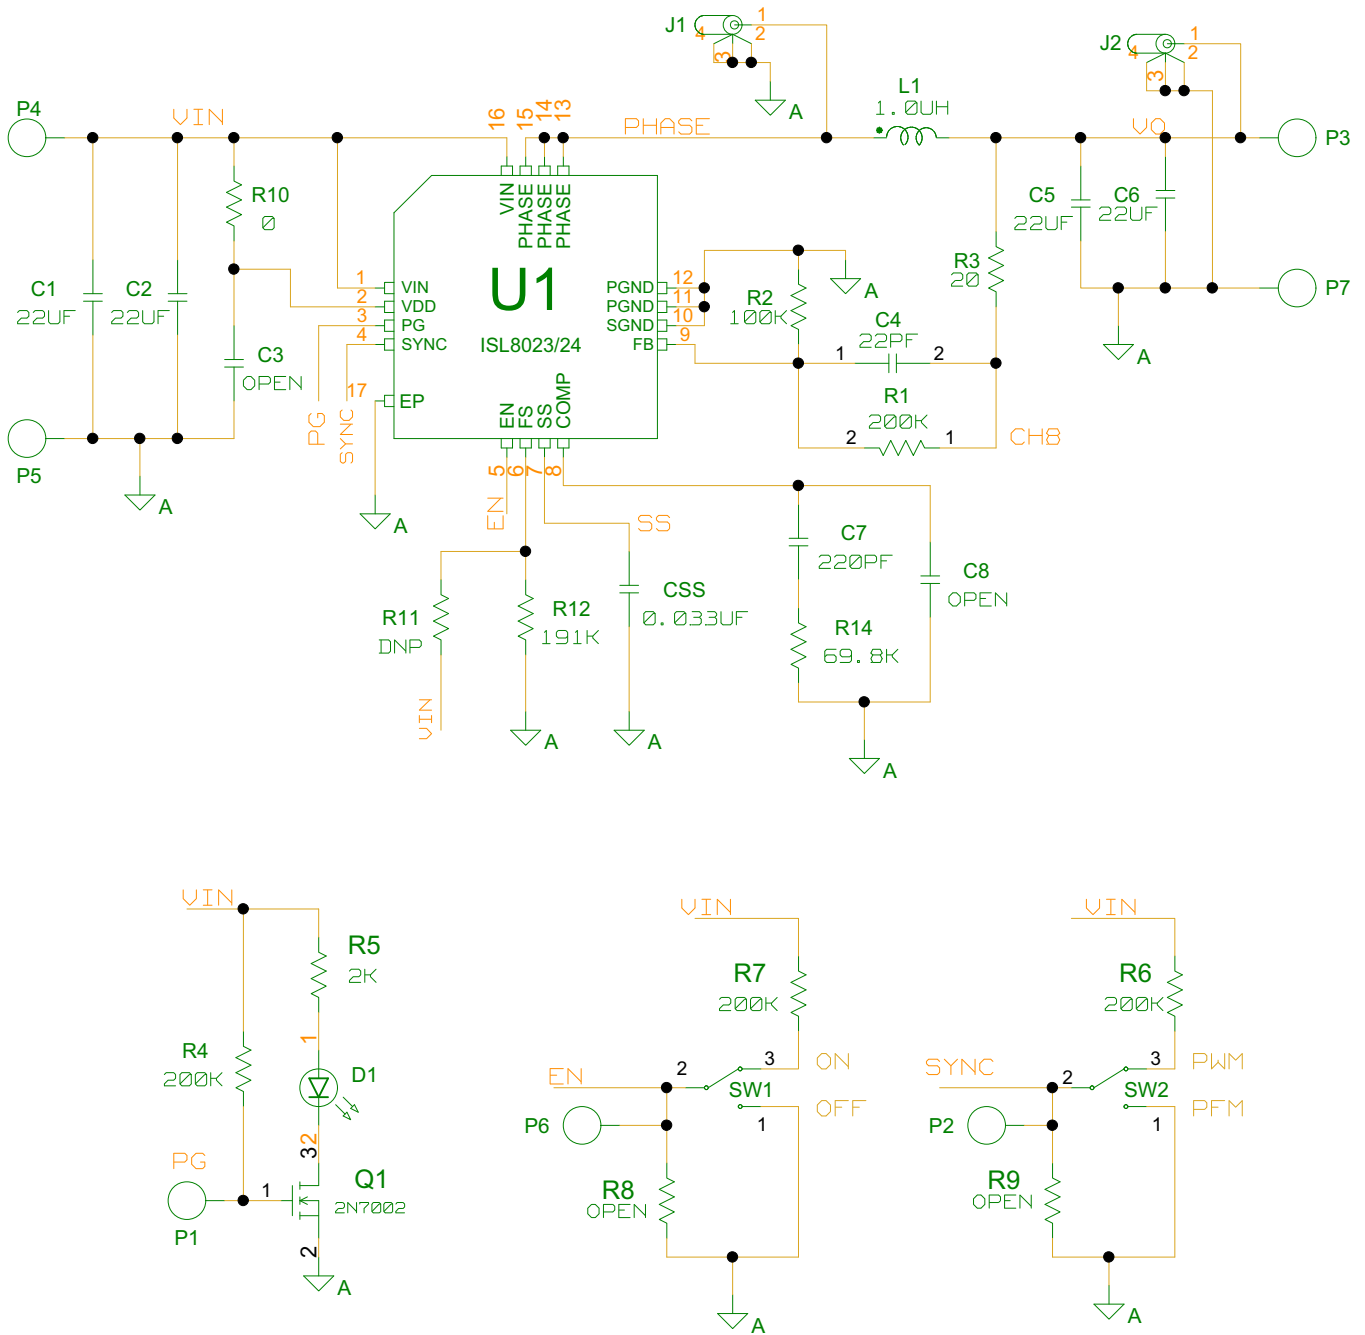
J1 4 1 2 3
A

J2 4 1 2 3

P4 VIN 16 15 14 13 PHASE L1 1.0UH VO P3

R10
0

VIN PHASE PHASE PHASE

C5 22UF C6 22UF

U1

C1 22UF C2 22UF

1 VIN
2 VDD
3 PG
4 SYNC
17 EP

ISL8023/24

PGND 12
PGND 11
SGND 10
FB 9

R2 100K
A
C4 22PF
1 2

R3 20

P7
A

C3 OPEN

R1 200K
2 1
CH8

P5
A
PG SYNC
A

EN FS SS COMP
5 6 7 8
EN
SS

C7 220PF
C8 OPEN

R11 DNP
R12 191K
CSS 0.033UF
R14 69.8K
VIN
A A
A

VIN
R5 2K
1
R4 200K
D1
32
PG
1
Q1 2N7002
P1
2
A

VIN
R7 200K
EN 2 3 ON
SW1
OFF
P6 1
R8 OPEN
A

VIN
R6 200K
SYNC 2 3 PWM
SW2
PFM
P2 1
R9 OPEN
A